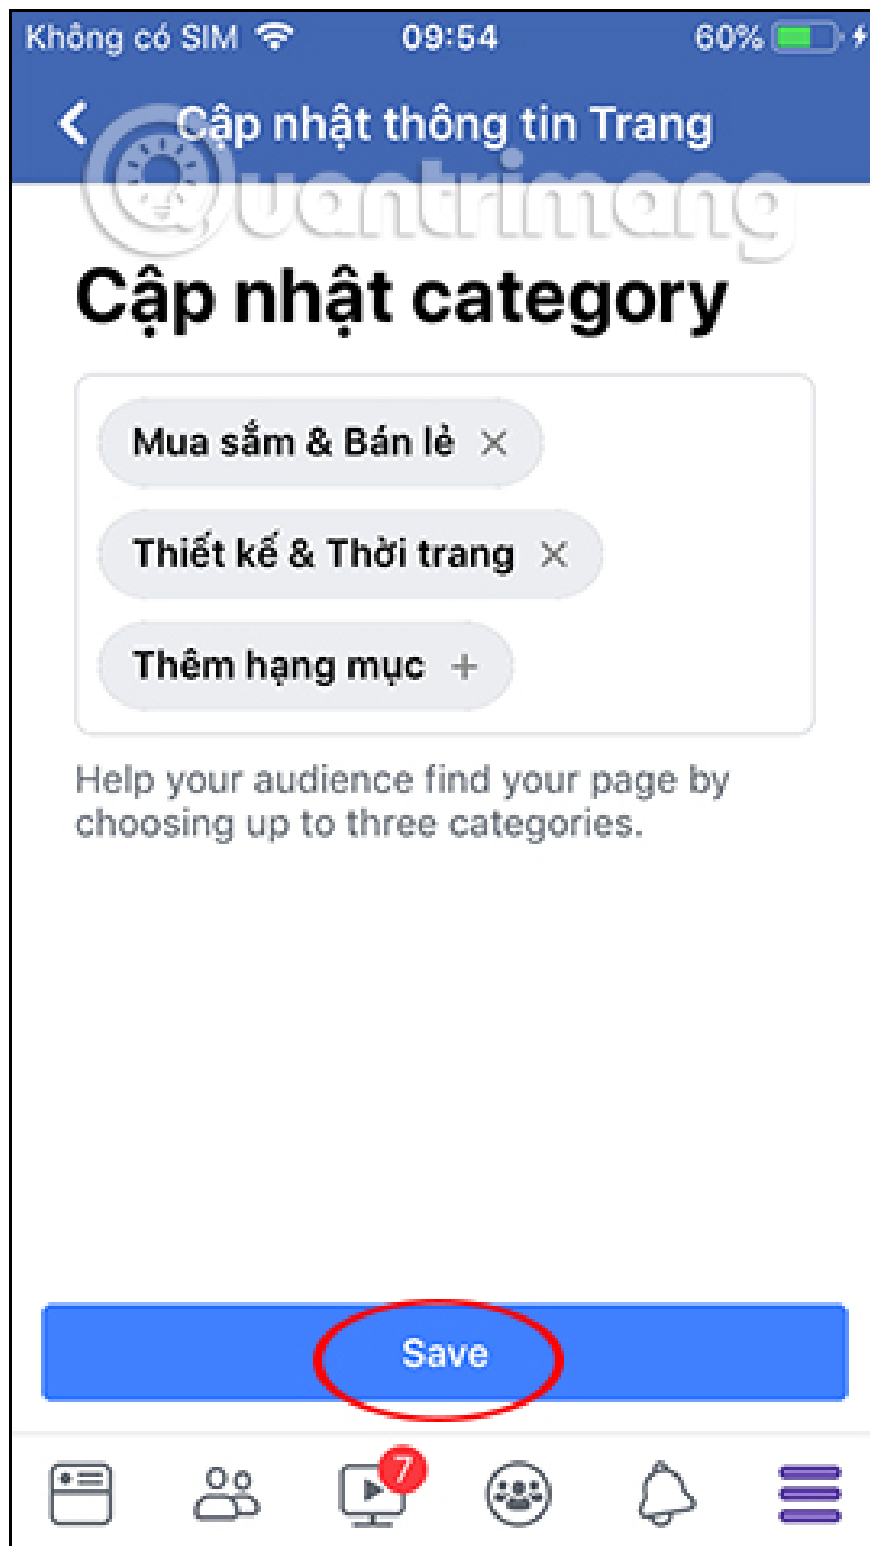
Không có SIM 09:54 60%

Cập nhật thông tin Trang

Quantrimang

Cập nhật category

Mua sắm & Bán lẻ ×

Thiết kế & Thời trang ×

Thêm hạng mục +

Help your audience find your page by choosing up to three categories.

Save

7